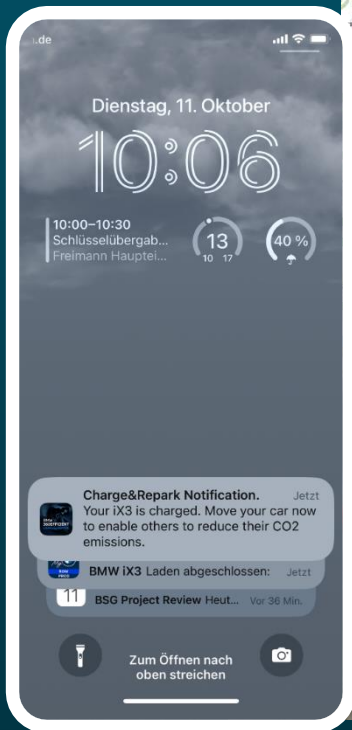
.de

Dienstag, 11. Oktober

10:06

10:00–10:30
Schlüsselübergab...
Freimann Hauptei...

13
10 17

40 %

Charge&Repark Notification.
Jetzt
Your iX3 is charged. Move your car now to enable others to reduce their CO2 emissions.

BMW iX3 Laden abgeschlossen:
Jetzt

11
BSG Project Review Heut...
Vor 36 Min.

Zum Öffnen nach oben streichen